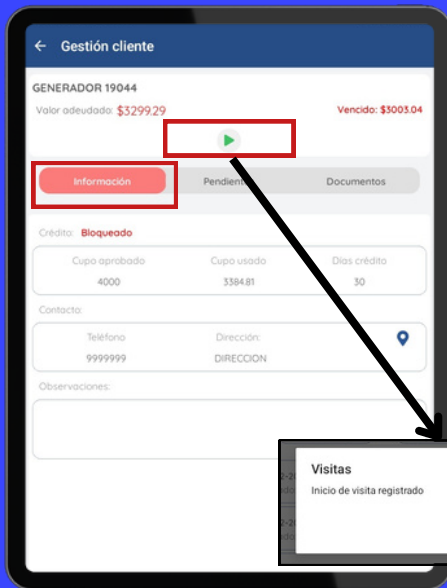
← Gestión cliente

GENERADOR 19044

Valor adeudado: $3299.29

Vencido: $3003.04

Información

Pendiente

Documentos

Crédito: Bloqueado

| Cupo aprobado | Cupo usado | Días crédito |
|---|---|---|
| 4000 | 3384.81 | 30 |

Contacto:

| Teléfono | Dirección: |
|---|---|
| 9999999 | DIRECCION |

Observaciones:

Visitas

Inicio de visita registrado